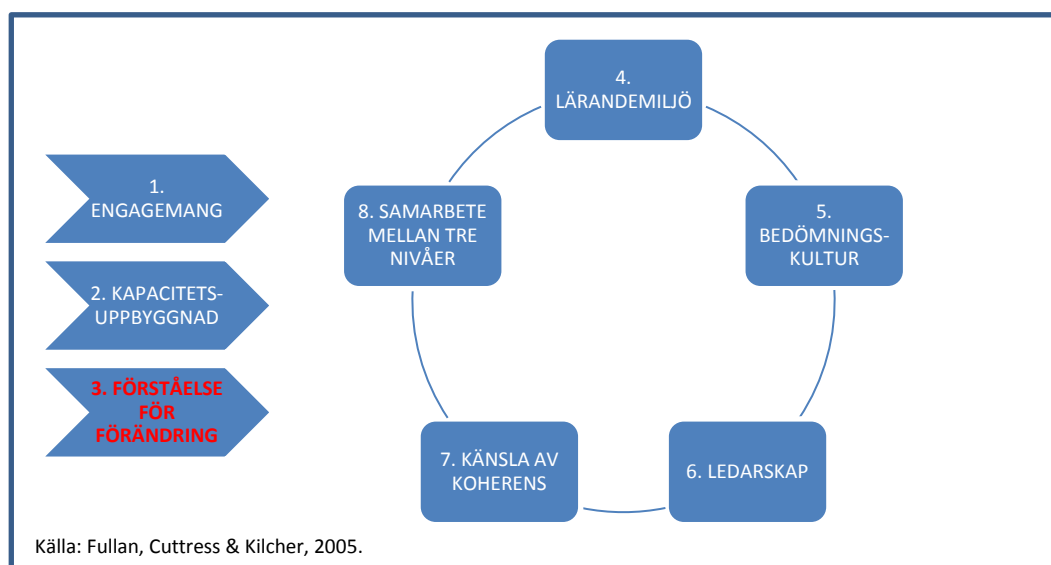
1. ENGAGEMANG

2. KAPACITETS-UPPBYGGNAD

3. FÖRSTÅELSE FÖR FÖRÄNDRING

4. LÄRANDEMILJÖ

5. BEDÖMNINGS-KULTUR

6. LEDARSKAP

7. KÄNSLA AV KOHERENS

8. SAMARBETE MELLAN TRE NIVÅER

Källa: Fullan, Cuttress & Kilcher, 2005.